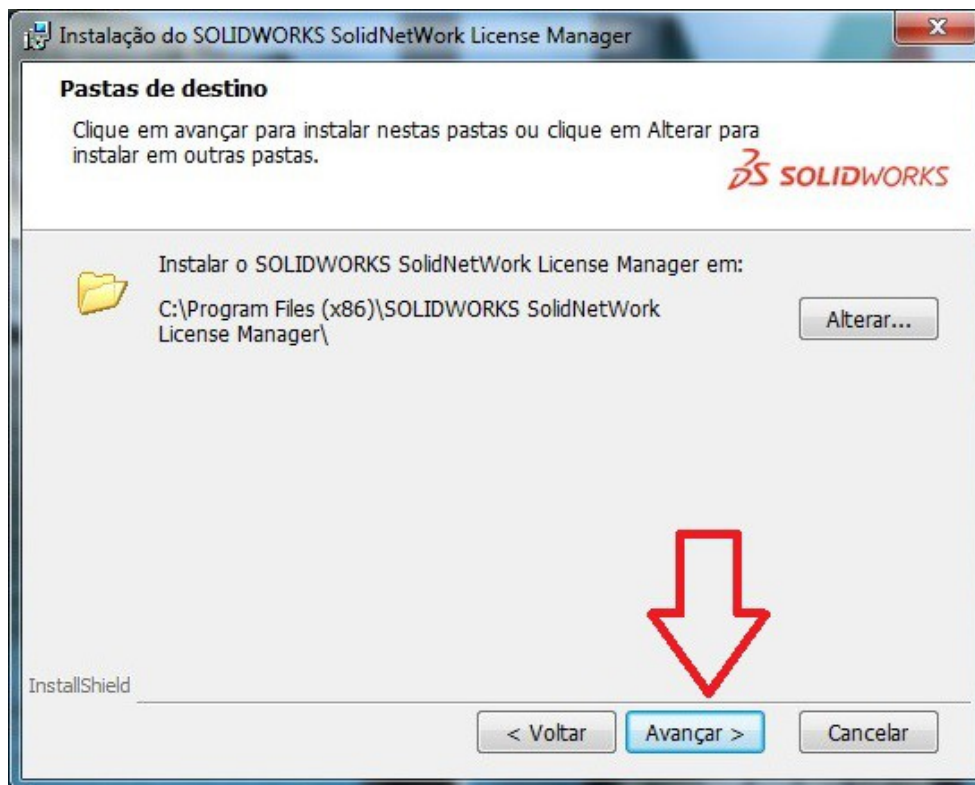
Instalação do SOLIDWORKS SolidNetWork License Manager

Pastas de destino

Clique em avançar para instalar nestas pastas ou clique em Alterar para instalar em outras pastas.

3S SOLIDWORKS

Instalar o SOLIDWORKS SolidNetWork License Manager em:

C:\Program Files (x86)\SOLIDWORKS SolidNetWork License Manager\

Alterar...

InstallShield

< Voltar

Avançar >

Cancelar